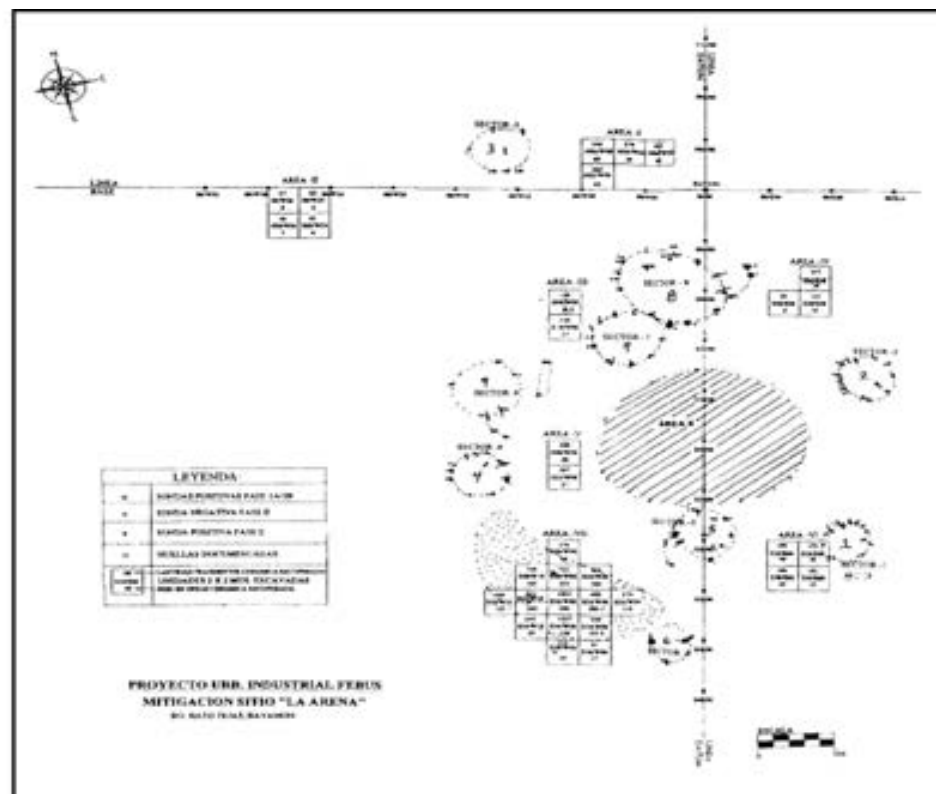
SECTOR 3

AREA I

AREA II

LINEA

AREA III

SECTOR 8

AREA IV

SECTOR 7

SECTOR 2

SECTOR 9

AREA V

AREA X

SECTOR 4

LEYENDA

SONDA POSITIVA FASE 1A/1B

SONDA NEGATIVA FASE II

SONDA POSITIVA FASE II

HUELLAS DOCUMENTADAS

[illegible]

SECTOR 5

AREA VI

SECTOR 1

AREA VII

SECTOR 6

PROYECTO URB. INDUSTRIAL FERUS
MITIGACION SITIO "LA ARENA"
BO. HATO TEJAS, BAYAMON

ESCALA